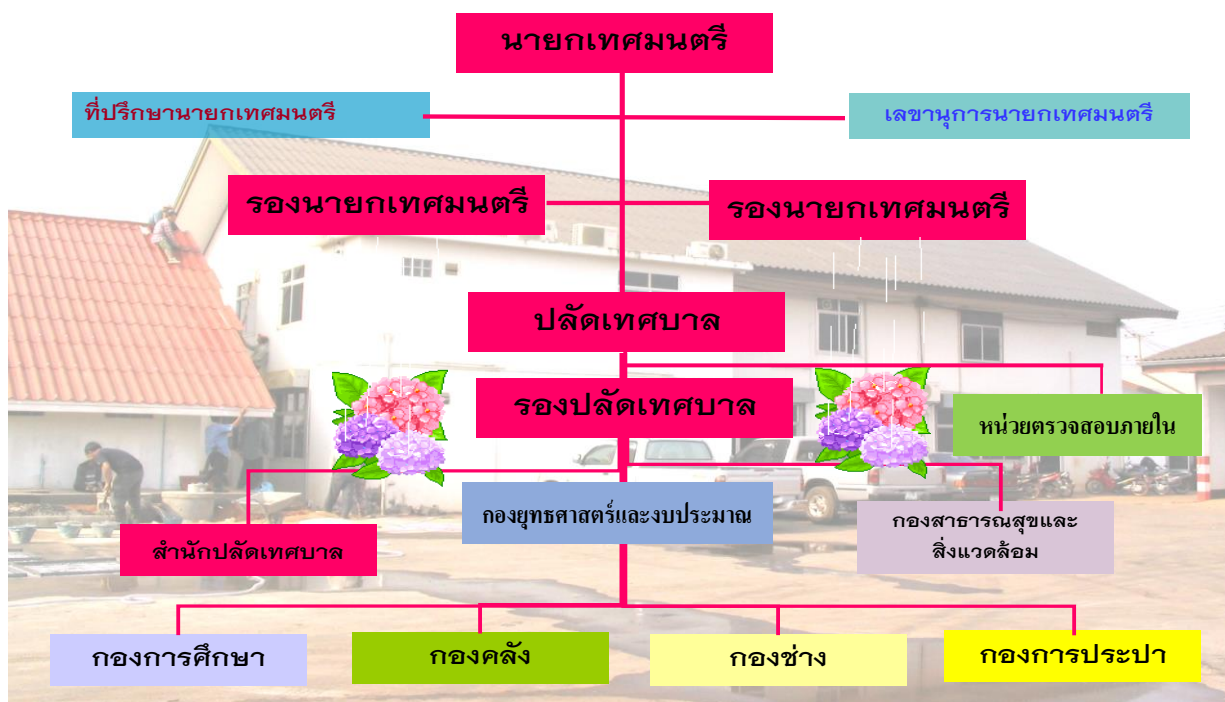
นายกเทศมนตรี

ที่ปรึกษานายกเทศมนตรี

เลขานุการนายกเทศมนตรี

รองนายกเทศมนตรี

รองนายกเทศมนตรี

ปลัดเทศบาล

รองปลัดเทศบาล

หน่วยตรวจสอบภายใน

กองยุทธศาสตร์และงบประมาณ

กองสาธารณสุขและสิ่งแวดล้อม

สำนักปลัดเทศบาล

กองการศึกษา

กองคลัง

กองช่าง

กองการประปา